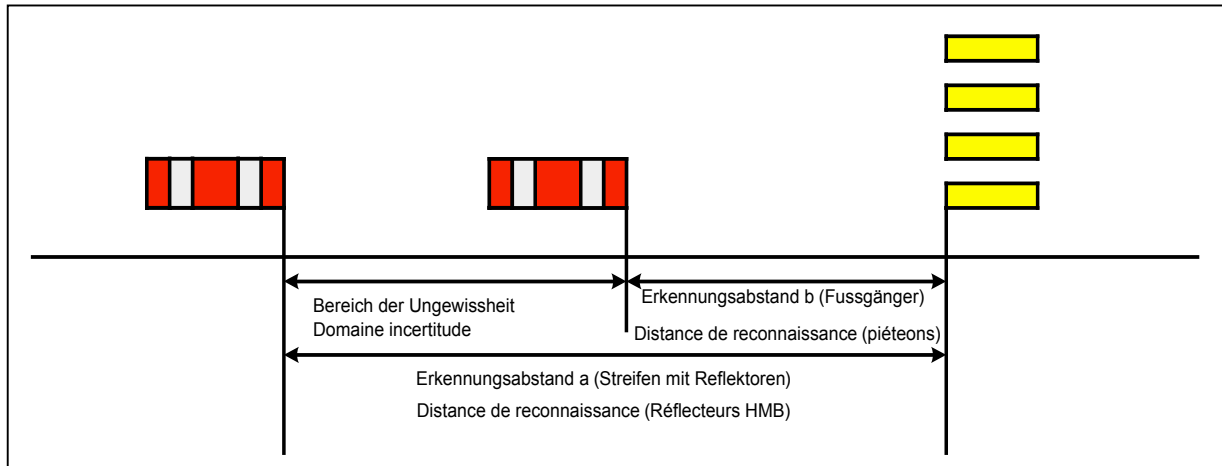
Bereich der Ungewissheit
Domaine incertitude

Erkennungsabstand b (Fussgänger)
Distance de reconnaissance (piéteons)

Erkennungsabstand a (Streifen mit Reflektoren)
Distance de reconnaissance (Réflecteurs HMB)